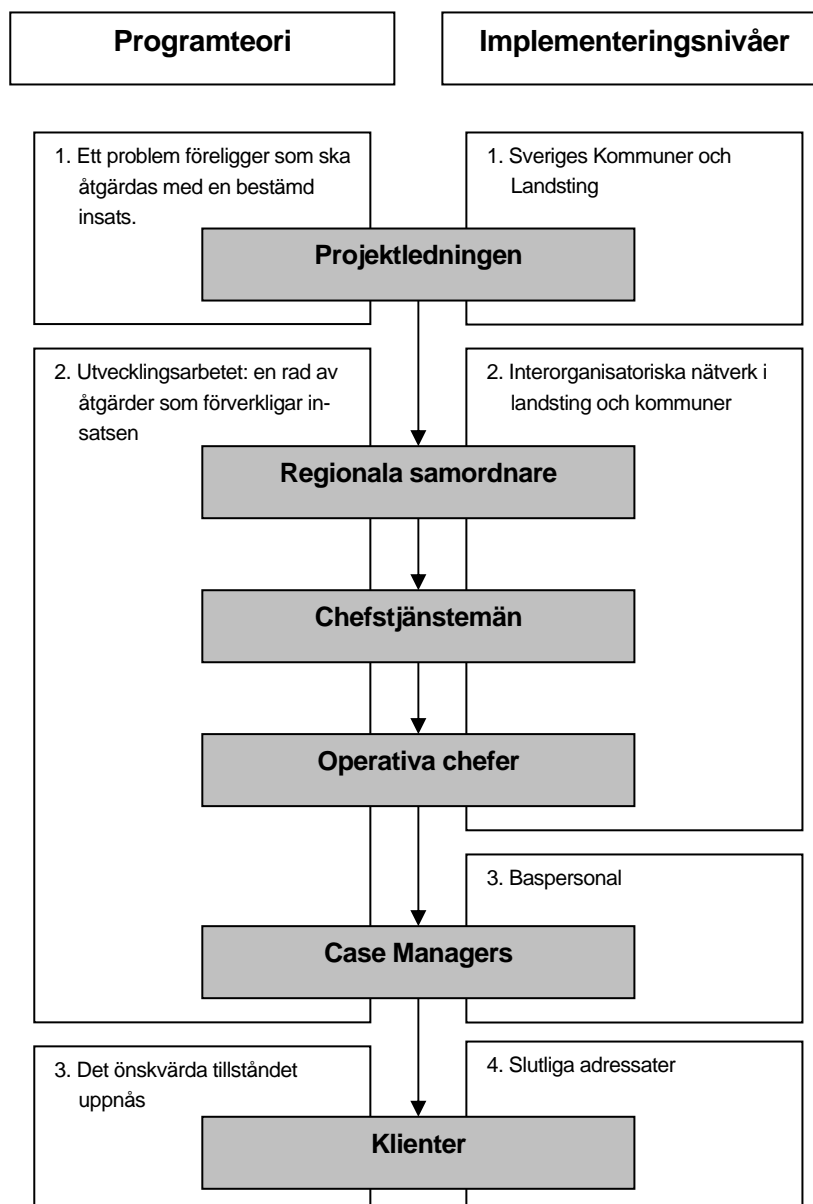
Programteori

Implementeringsnivåer

1. Ett problem föreligger som ska åtgärdas med en bestämd insats.

1. Sveriges Kommuner och Landsting

Projektledningen

2. Utvecklingsarbetet: en rad av åtgärder som förverkligar insatsen

2. Interorganisatoriska nätverk i landsting och kommuner

Regionala samordnare

Chefstjänstemän

Operativa chefer

3. Baspersonal

Case Managers

3. Det önskvärda tillståndet uppnås

4. Slutliga adressater

Klienter